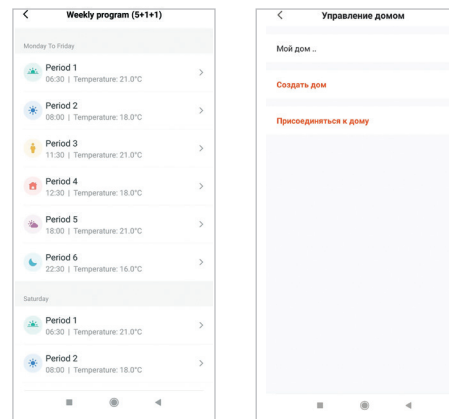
Weekly program (5+1+1)

Monday To Friday

Period 1
06:30 | Temperature: 21.0°C

Period 2
08:00 | Temperature: 18.0°C

Period 3
11:30 | Temperature: 21.0°C

Period 4
12:30 | Temperature: 18.0°C

Period 5
18:00 | Temperature: 21.0°C

Period 6
22:30 | Temperature: 16.0°C

Saturday

Period 1
06:30 | Temperature: 21.0°C

Period 2
08:00 | Temperature: 18.0°C

Управление домом

Мой дом ..

Создать дом

Присоединяться к дому